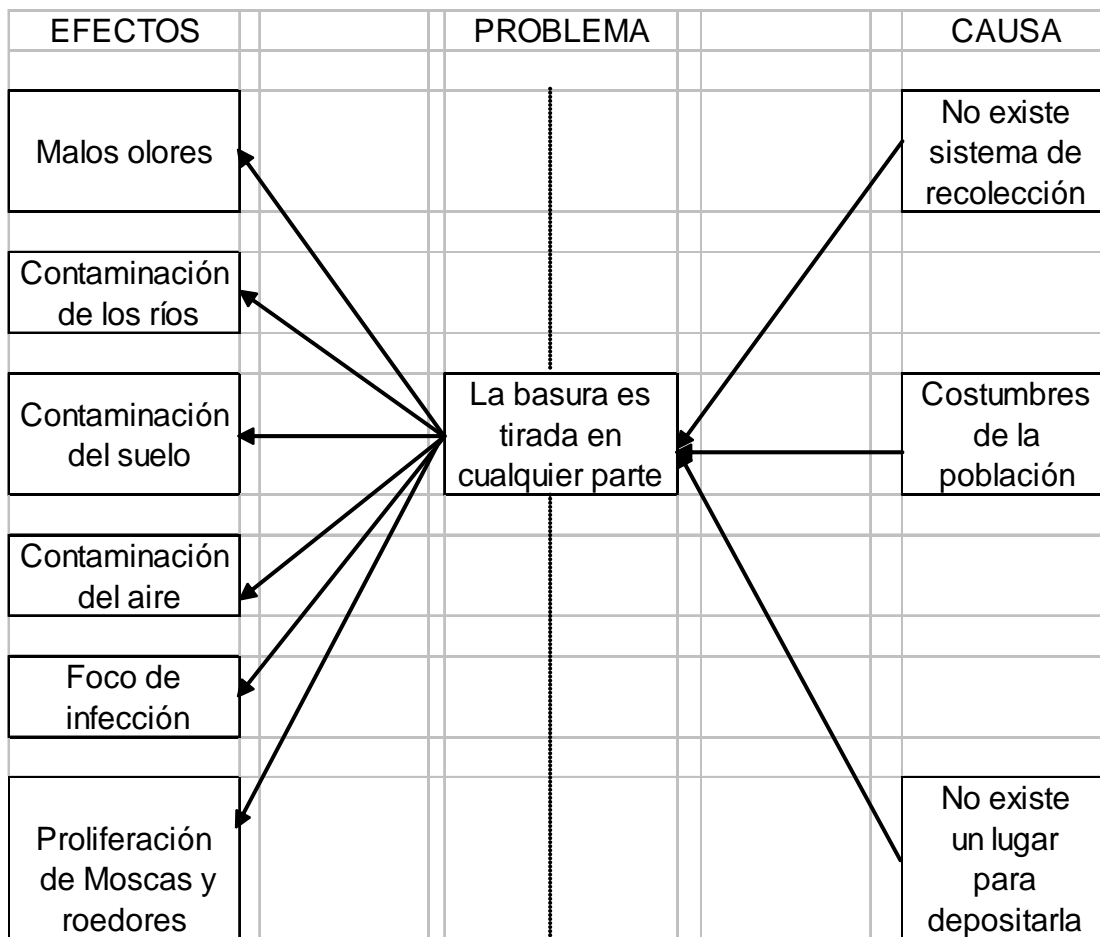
EFECTOS

PROBLEMA

CAUSA

Malos olores

Contaminación de los ríos

Contaminación del suelo

Contaminación del aire

Foco de infección

Proliferación de Moscas y roedores

La basura es tirada en cualquier parte

No existe sistema de recolección

Costumbres de la población

No existe un lugar para depositarla